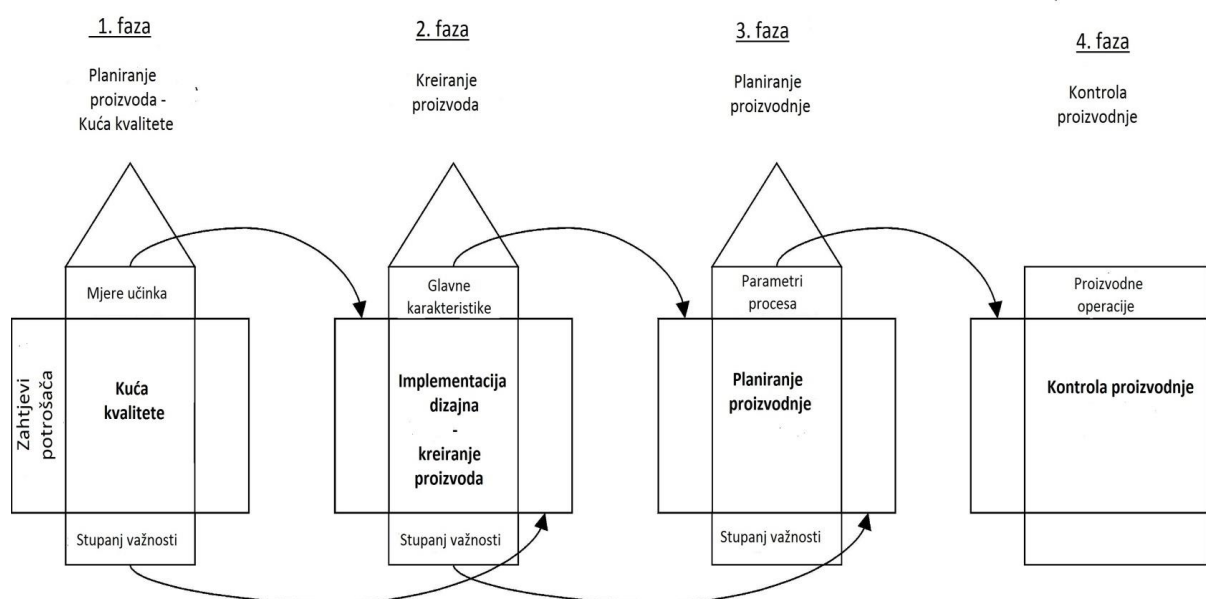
1. faza

Planiranje proizvoda - Kuća kvalitete

2. faza

Kreiranje proizvoda

3. faza

Planiranje proizvodnje

4. faza

Kontrola proizvodnje

Mjere učinka

Zahtjevi potrošača

Kuća kvalitete

Stupanj važnosti

Glavne karakteristike

Implementacija dizajna - kreiranje proizvoda

Stupanj važnosti

Parametri procesa

Planiranje proizvodnje

Stupanj važnosti

Proizvodne operacije

Kontrola proizvodnje